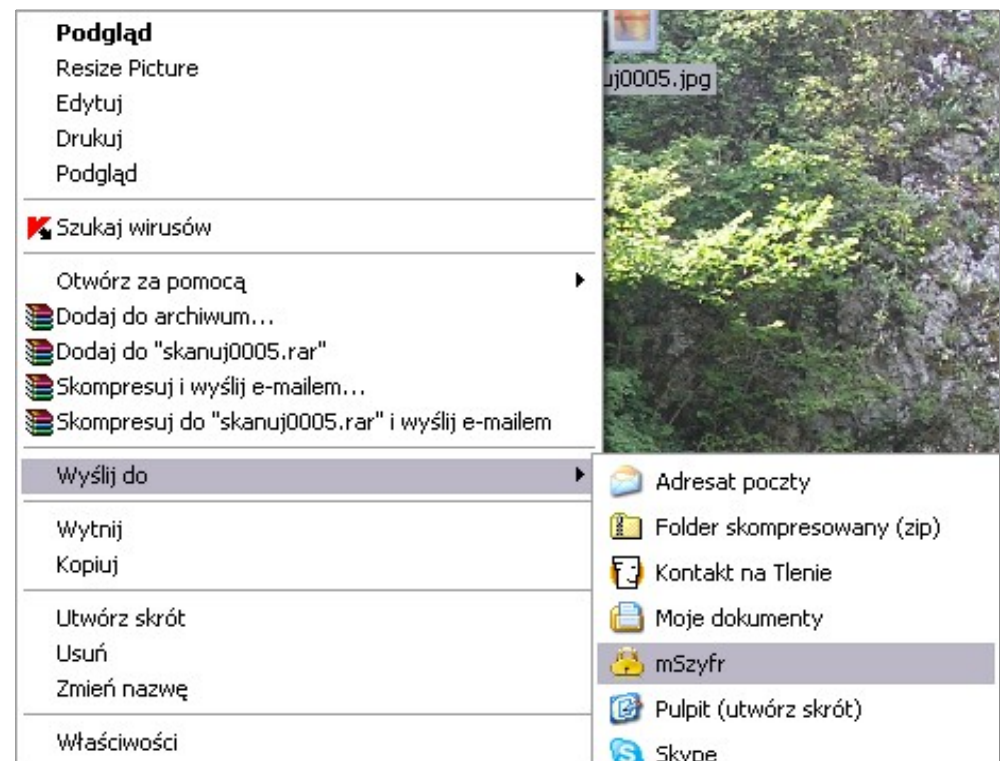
Podgląd
Resize Picture
Edytuj
Drukuj
Podgląd

Szukaj wirusów

Otwórz za pomocą
Dodaj do archiwum...
Dodaj do "skanuj0005.rar"
Skompresuj i wyślij e-mailem...
Skompresuj do "skanuj0005.rar" i wyślij e-mailem

Wyślij do

Wytnij
Kopiuj

Utwórz skrót
Usuń
Zmień nazwę

Właściwości

uj0005.jpg

Adresat poczty
Folder skompresowany (zip)
Kontakt na Tlenie
Moje dokumenty
mSzyfr
Pulpit (utwórz skrót)
Skype